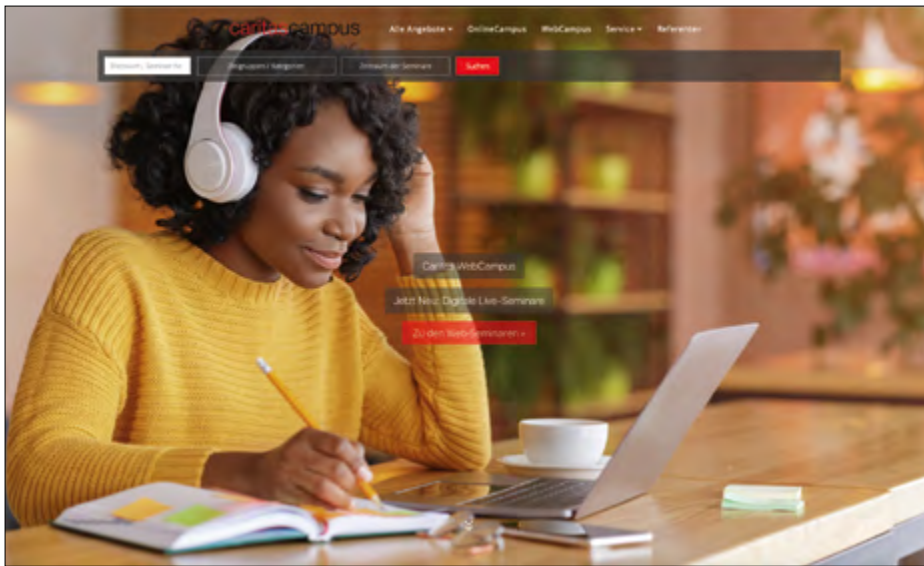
caritas campus

Alle Angebote ▾ OnlineCampus WebCampus Service ▾ Referenten

Stichwort, Seminarnr. Zielgruppen / Kategorien Zeitraum der Seminare Suchen

Caritas WebCampus

Jetzt Neu: Digitale Live-Seminare

Zu den Web-Seminaren »